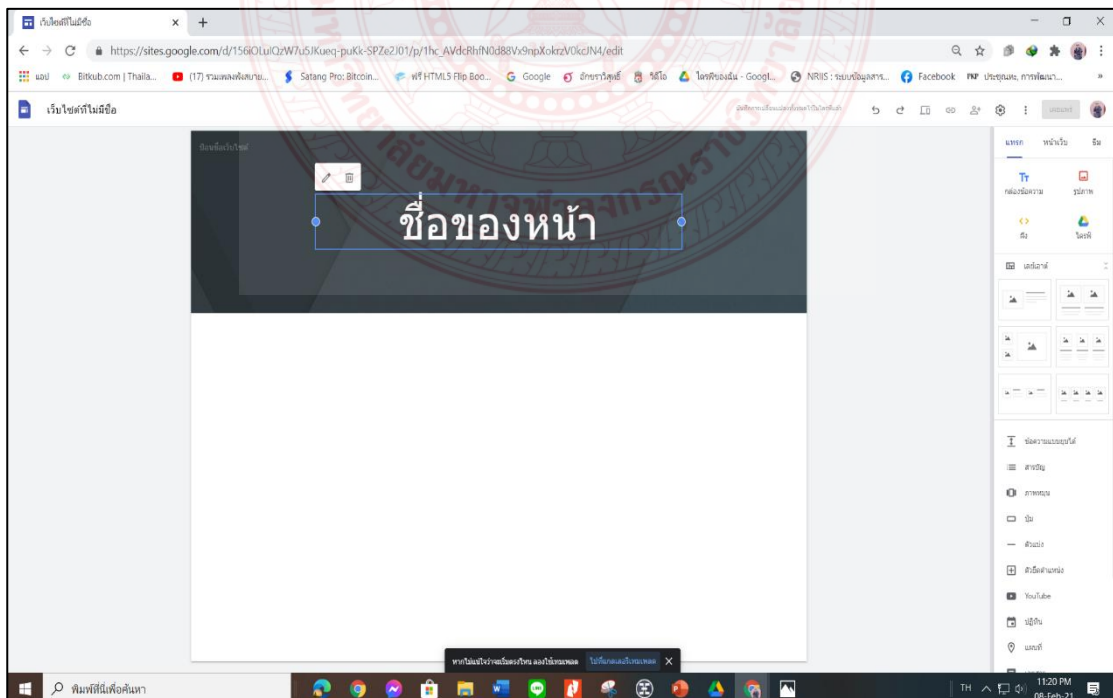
เว็บไซต์ที่ไม่มีชื่อ

https://sites.google.com/d/156iOLuiQzW7u5JKueq-puKk-SPZe2J01/p/1hc_AVdcRhfN0d88Vx9npXokrzV0kcJN4/edit

แอป Bitkub.com | Thaila... (17) รวมเพลงฟังสบาย... Satang Pro: Bitcoin... ฟรี HTML5 Flip Boo... Google อักษรวิสุทธิ์ วิดีโอ ไดรฟ์ของฉัน - Googl... NRIIS : ระบบข้อมูลสาร... Facebook ประชุมฯ, การพัฒนา...

เว็บไซต์ที่ไม่มีชื่อ

เผยแพร่

ป้อนชื่อเว็บไซต์

ชื่อของหน้า

แทรก หน้าเว็บ ธีม

กล่องข้อความ รูปภาพ

ฝัง ไดรฟ์

เลย์เอาต์

ข้อความแบบยุบได้

สารบัญ

ภาพหมุน

ปุ่ม

ตัวแบ่ง

ตัวยึดตำแหน่ง

YouTube

ปฏิทิน

แผนที่

หากไม่แน่ใจว่าจะเริ่มตรงไหน ลองใช้เทมเพลต ไปที่แกลเลอรีเทมเพลต

พิมพ์ที่นี่เพื่อค้นหา

TH 11:20 PM 08-Feb-21